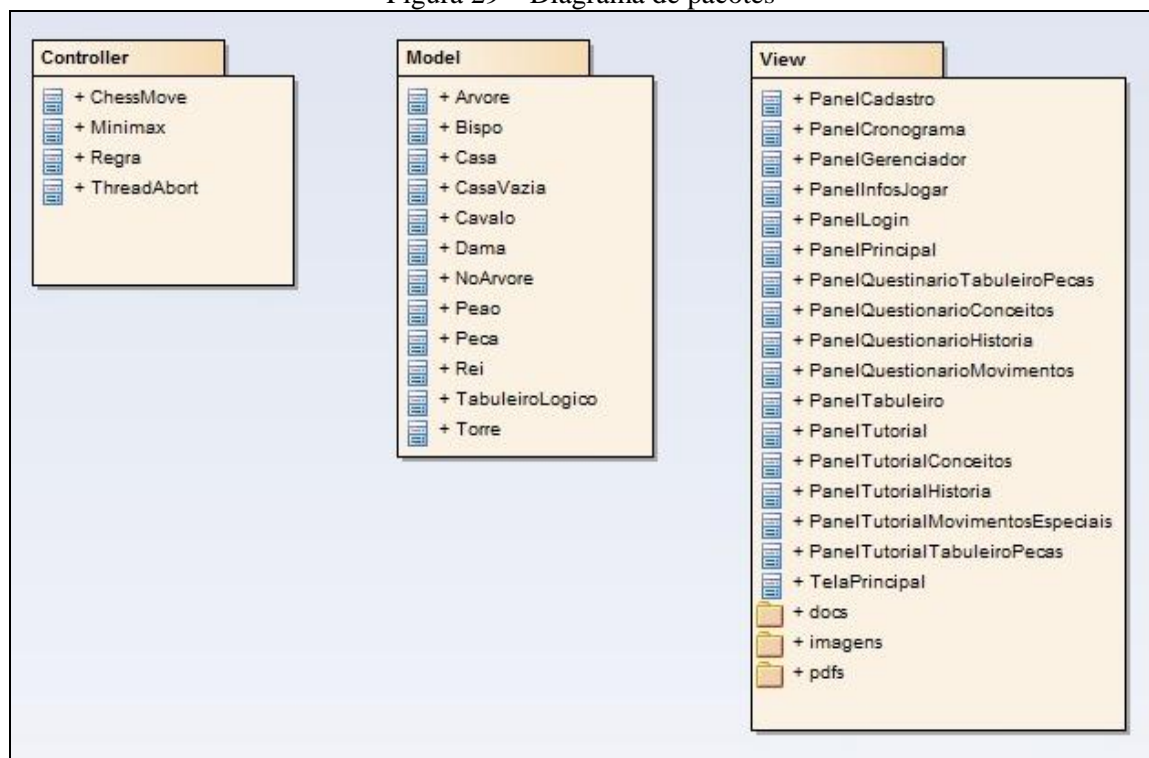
Figura 29 – Diagrama de pacotes

Controller

+ ChessMove
+ Minimax
+ Regra
+ ThreadAbort

Model

+ Arvore
+ Bispo
+ Casa
+ CasaVazia
+ Cavalo
+ Dama
+ NoArvore
+ Peao
+ Peca
+ Rei
+ TabuleiroLogico
+ Torre

View

+ PanelCadastro
+ PanelCronograma
+ PanelGerenciador
+ PanelInfosJogar
+ PanelLogin
+ PanelPrincipal
+ PanelQuestinarioTabuleiroPecas
+ PanelQuestionarioConceitos
+ PanelQuestionarioHistoria
+ PanelQuestionarioMovimentos
+ PanelTabuleiro
+ PanelTutorial
+ PanelTutorialConceitos
+ PanelTutorialHistoria
+ PanelTutorialMovimentosEspeciais
+ PanelTutorialTabuleiroPecas
+ TelaPrincipal
+ docs
+ imagens
+ pdfs